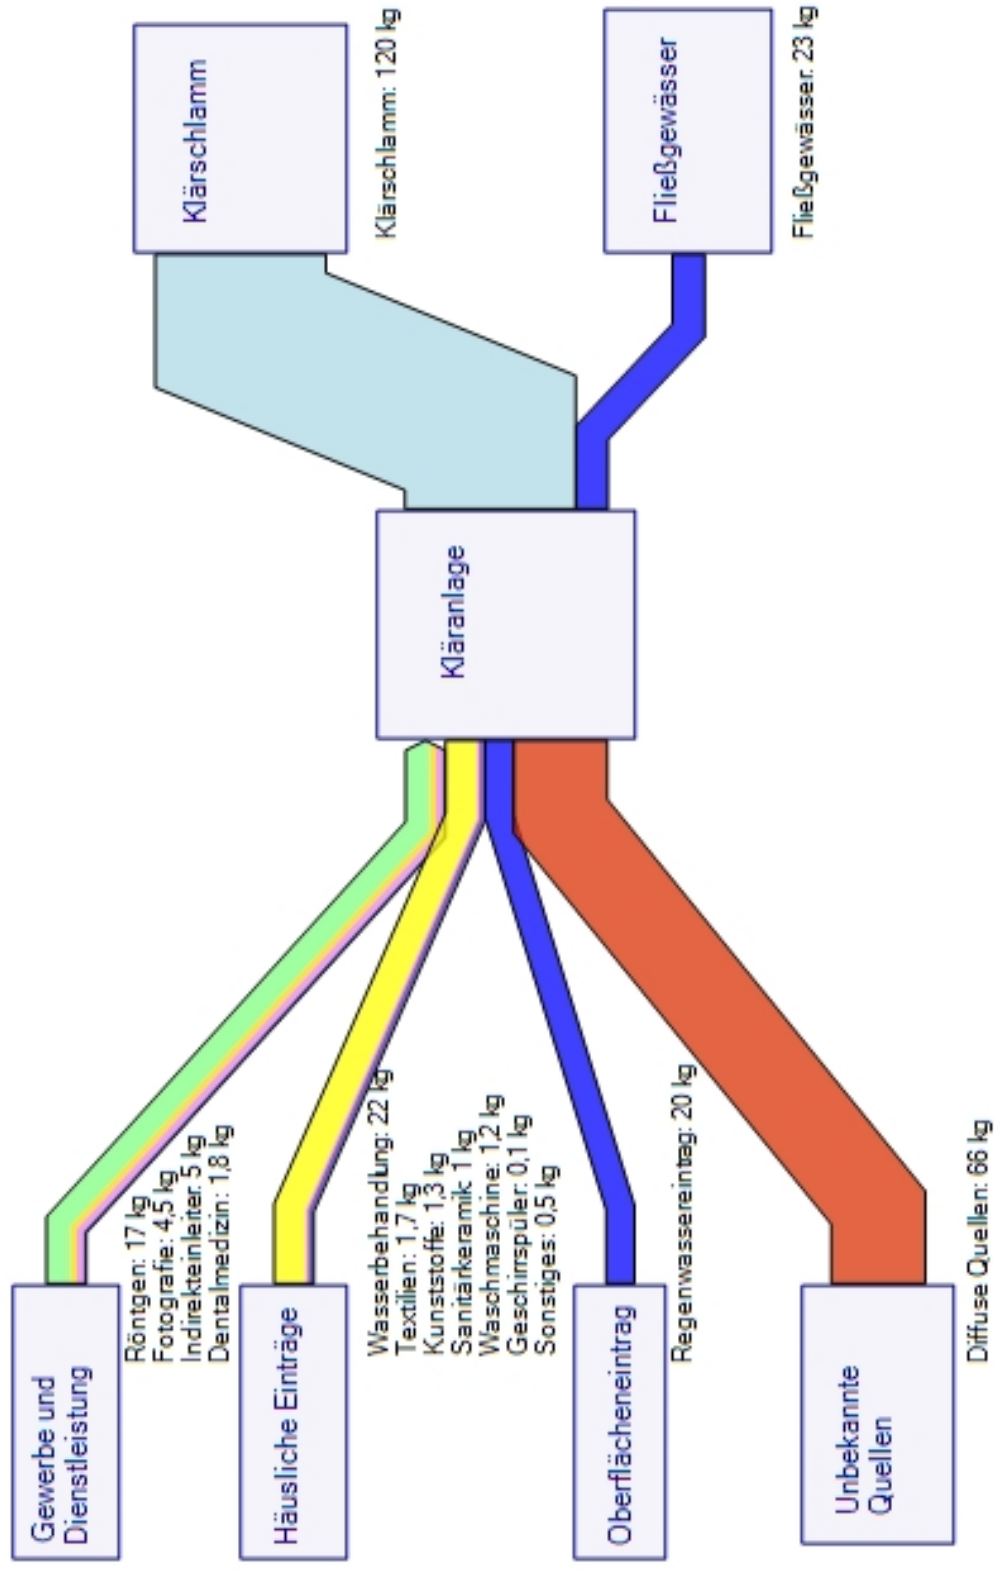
Klärschlamm

Klärschlamm: 120 kg

Fließgewässer

Fließgewässer: 23 kg

Kläranlage

Gewerbe und Dienstleistung

Röntgen: 17 kg
Fotografie: 4,5 kg
Indirekteinleiter: 5 kg
Dentalmedizin: 1,8 kg

Häusliche Einträge

Wasserbehandlung: 22 kg
Textilien: 1,7 kg
Kunststoffe: 1,3 kg
Sanitärkeramik 1 kg
Waschmaschine: 1,2 kg
Geschirrspüler: 0,1 kg
Sonstiges: 0,5 kg

Oberflächeneintrag

Regenwassereintrag: 20 kg

Unbekannte Quellen

Diffuse Quellen: 66 kg